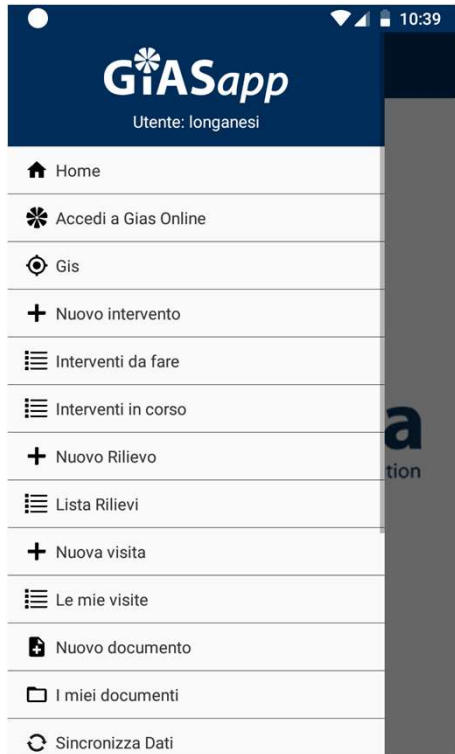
10:39

GIASapp

Utente: longanesi

Home

Accedi a Gias Online

Gis

Nuovo intervento

Interventi da fare

Interventi in corso

Nuovo Rilievo

Lista Rilievi

Nuova visita

Le mie visite

Nuovo documento

I miei documenti

Sincronizza Dati

a

tion